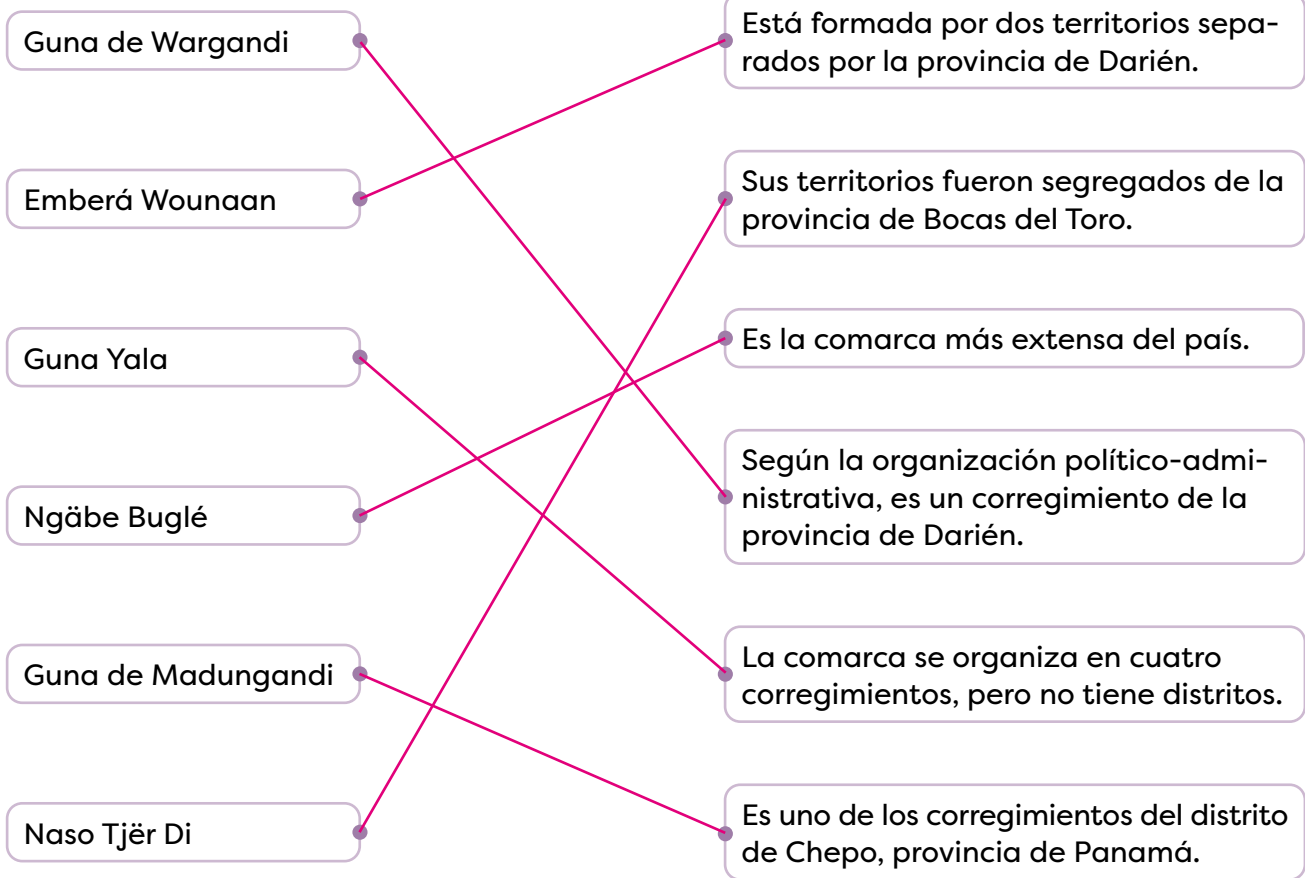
Guna de Wargandi

Emberá Wounaan

Guna Yala

Ngäbe Buglé

Guna de Madungandi

Naso Tjër Di

Está formada por dos territorios separados por la provincia de Darién.

Sus territorios fueron segregados de la provincia de Bocas del Toro.

Es la comarca más extensa del país.

Según la organización político-administrativa, es un corregimiento de la provincia de Darién.

La comarca se organiza en cuatro corregimientos, pero no tiene distritos.

Es uno de los corregimientos del distrito de Chepo, provincia de Panamá.